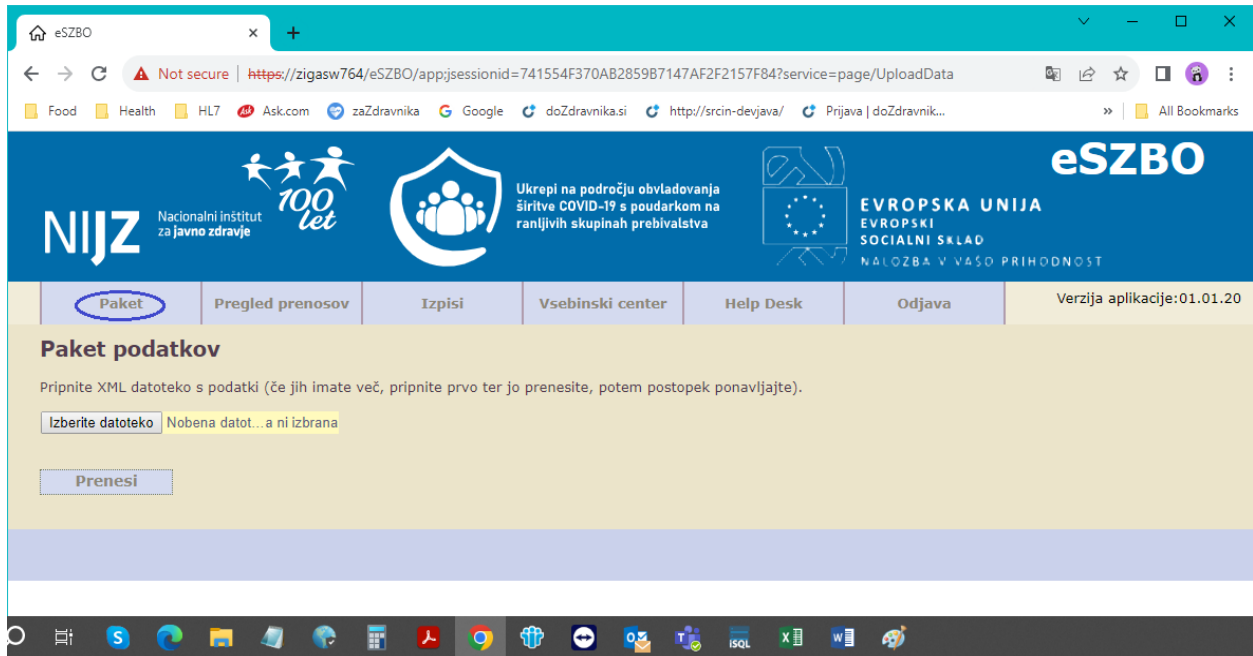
eSZBO

Not secure | https://zigasw764/eSZBO/app;jsessionid=741554F370AB2859B7147AF2F2157F84?service=page/UploadData

Food Health HL7 Ask.com zaZdravnika Google doZdravnika.si http://srcin-devjava/ Prijava | doZdravnik... » All Bookmarks

NIJZ Nacionalni inštitut za javno zdravje 100 let

Ukrepi na področju obvladovanja širitve COVID-19 s poudarkom na ranljivih skupinah prebivalstva

EVROPSKA UNIJA EVROPSKI SOCIALNI SKLAD NALOŽBA V VAŠO PRIHODNOST

eSZBO

Paket | Pregled prenosov | Izpisi | Vsebinski center | Help Desk | Odjava | Verzija aplikacije:01.01.20

Paket podatkov

Pripnite XML datoteko s podatki (če jih imate več, pripnite prvo ter jo prenesite, potem postopek ponavljajte).

Izberite datoteko Nobena datot...a ni izbrana

Prenesi